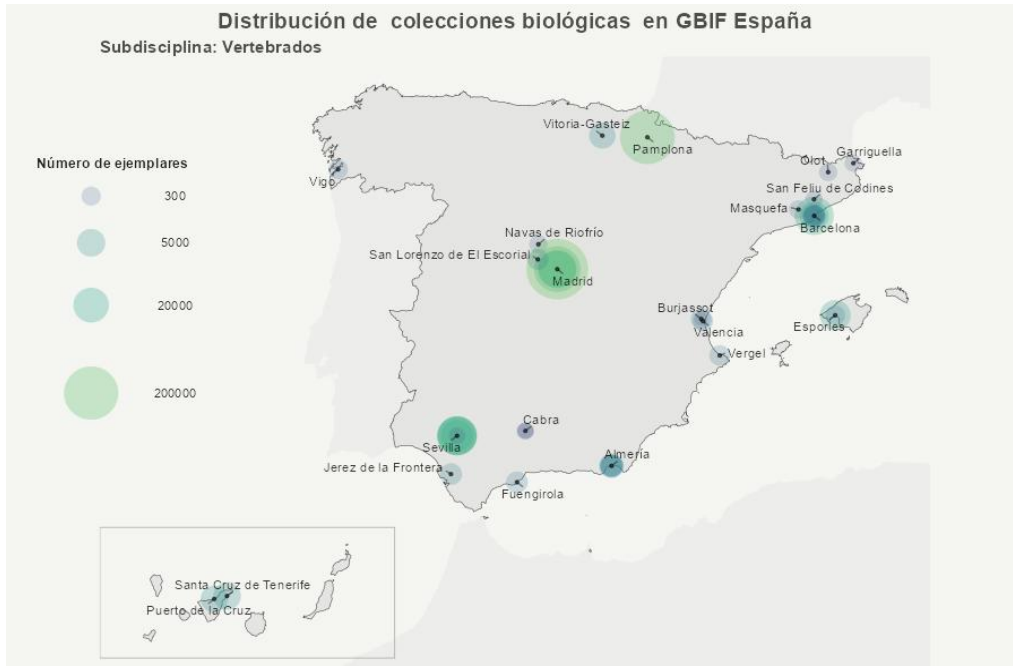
Distribución de colecciones biológicas en GBIF España
Subdisciplina: Vertebrados

Número de ejemplares
300
5000
20000
200000

Vitoria-Gasteiz
Pamplona
Vigo
Olot
Garriguella
San Feliu de Codines
Masquefa
Barcelona
Navas de Riofrío
San Lorenzo de El Escorial
Madrid
Burjassot
Valencia
Esporles
Vergel
Cabra
Sevilla
Jerez de la Frontera
Almería
Fuengirola
Santa Cruz de Tenerife
Puerto de la Cruz